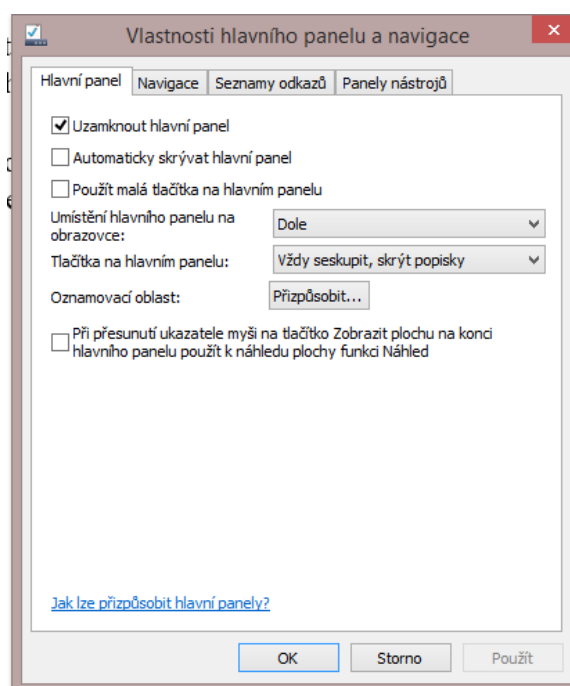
Vlastnosti hlavního panelu a navigace

Hlavní panel | Navigace | Seznamy odkazů | Panely nástrojů

Uzamknout hlavní panel

Automaticky skrývat hlavní panel

Použít malá tlačítka na hlavním panelu

Umístění hlavního panelu na obrazovce: Dole

Tlačítka na hlavním panelu: Vždy seskupit, skrýt popisky

Oznamovací oblast: Přizpůsobit...

Při přesunutí ukazatele myši na tlačítko Zobrazit plochu na konci hlavního panelu použít k náhledu plochy funkci Náhled

Jak lze přizpůsobit hlavní panely?

OK | Storno | Použít